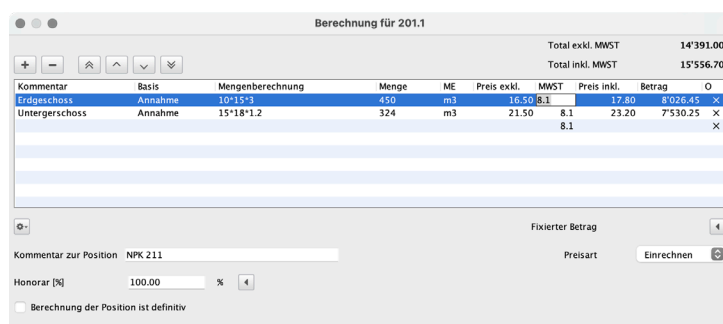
Berechnung für 201.1

+ −

Total exkl. MWST 14'391.00
Total inkl. MWST 15'556.70

| Kommentar | Basis | Mengenberechnung | Menge | ME | Preis exkl. | MWST | Preis inkl. | Betrag | O |
|---|---|---|---|---|---|---|---|---|---|
| Erdgeschoss | Annahme | 10*15*3 | 450 | m3 | 16.50 | 8.1 | 17.80 | 8'026.45 | × |
| Untergerschoss | Annahme | 15*18*1.2 | 324 | m3 | 21.50 | 8.1 | 23.20 | 7'530.25 | × |
| | | | | | | 8.1 | | | × |

Fixierter Betrag

Kommentar zur Position NPK 211

Preisart Einrechnen

Honorar [%] 100.00 %

Berechnung der Position ist definitiv